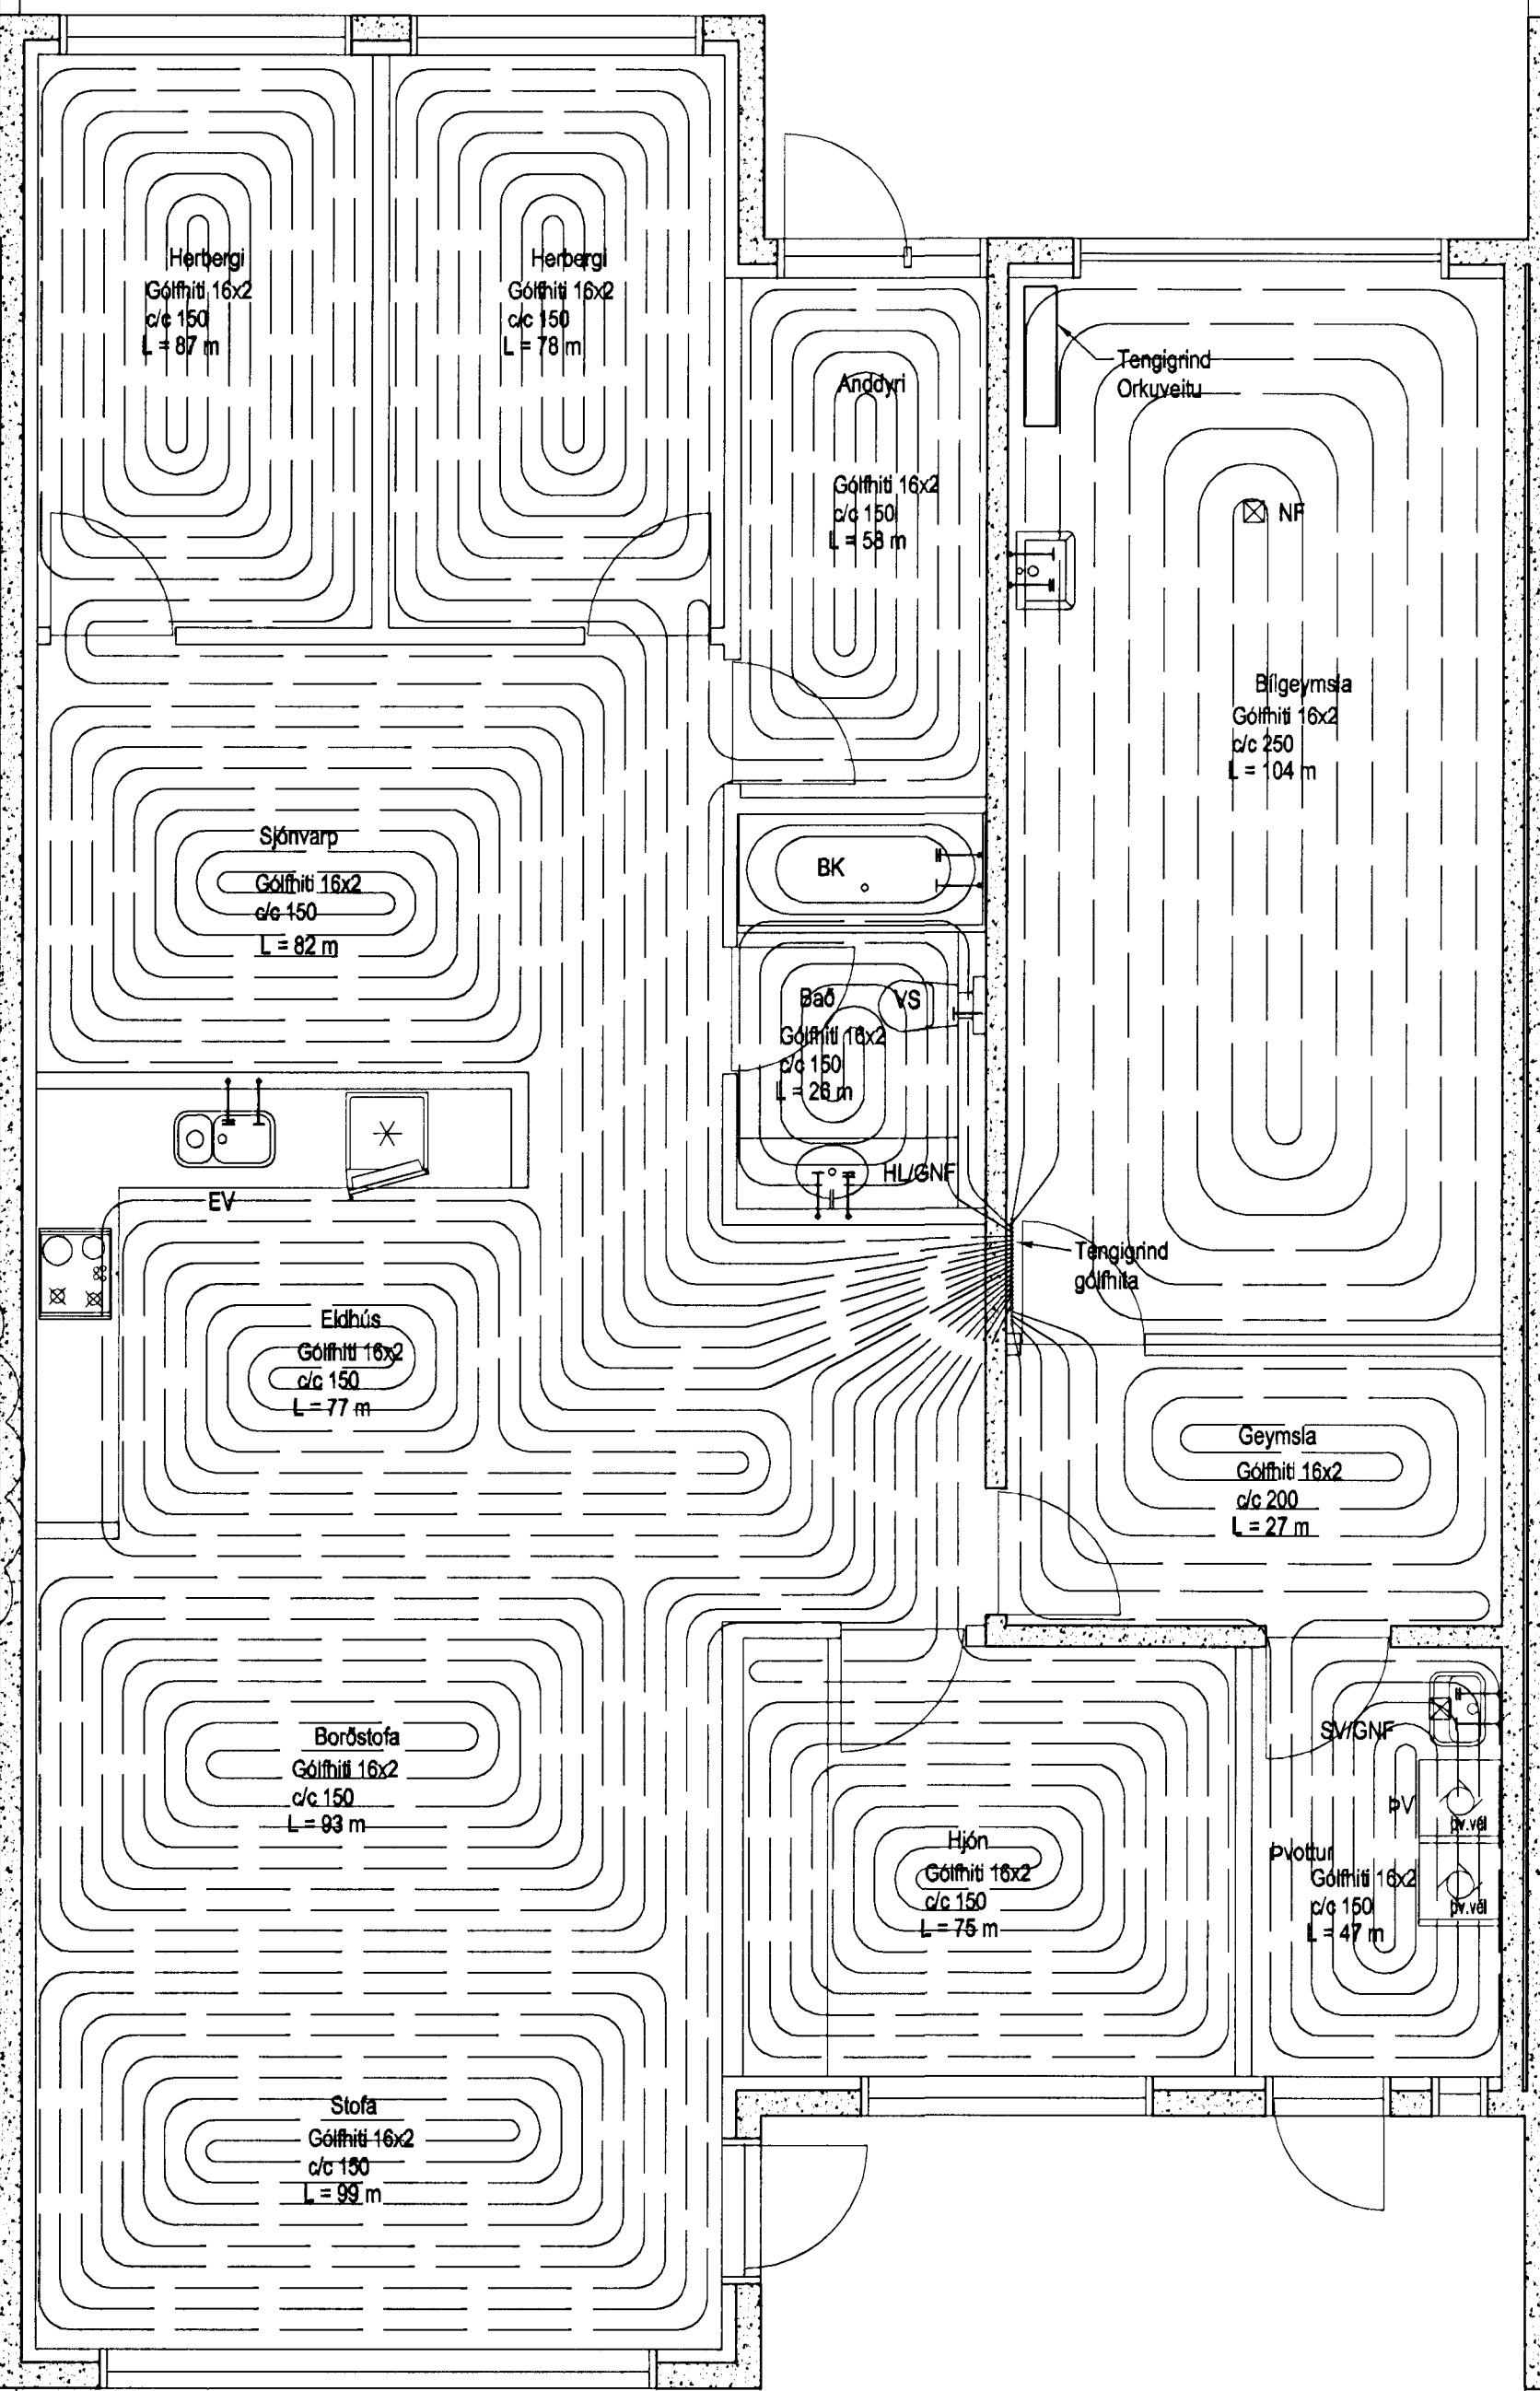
Herbergi
Gólfhiti 16x2
c/c 150
L = 87 m

Herbergi
Gólfhiti 16x2
c/c 150
L = 78 m

Anddyri
Gólfhiti 16x2
c/c 150
L = 58 m

Tengigrind
Orkuveitu

NF

Bílgeymsla
Gólfhiti 16x2
c/c 250
L = 104 m

Sjónvarp
Gólfhiti 16x2
c/c 150
L = 82 m

BK

Bað
Gólfhiti 16x2
c/c 150
L = 28 m

VS

HL/GNF

EV

Tengigrind
gólfhita

Eldhús
Gólfhiti 16x2
c/c 150
L = 77 m

Geymsla
Gólfhiti 16x2
c/c 200
L = 27 m

SV/GNF

ÞV

þv.vél

Þvottur
Gólfhiti 16x2
c/c 150
L = 47 m

þv.vél

Borðstofa
Gólfhiti 16x2
c/c 150
L = 93 m

Hjón
Gólfhiti 16x2
c/c 150
L = 75 m

Stofa
Gólfhiti 16x2
c/c 150
L = 99 m